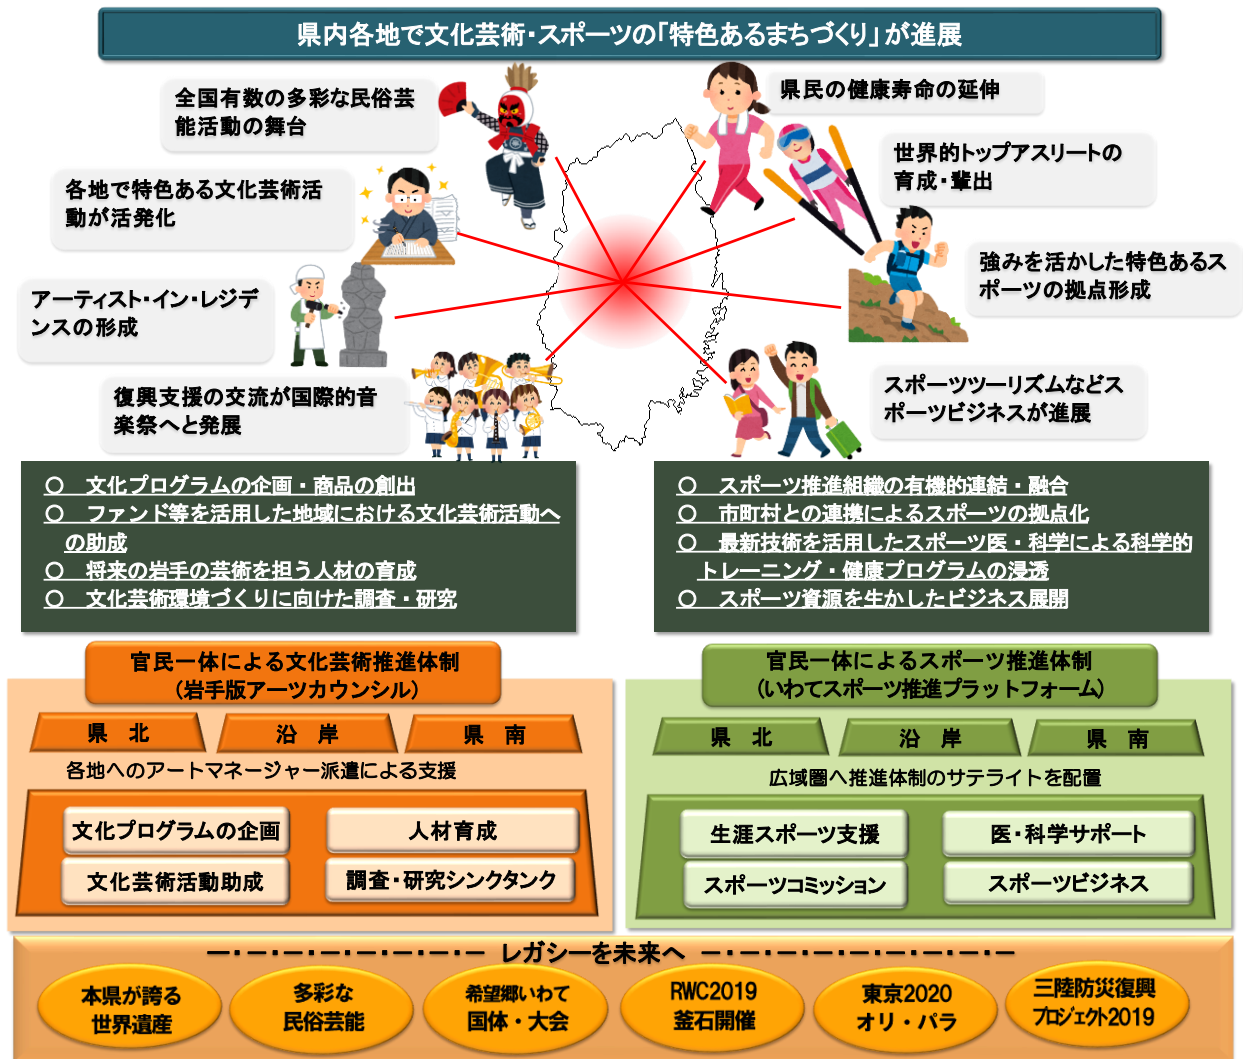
県内各地で文化芸術・スポーツの「特色あるまちづくり」が進展

全国有数の多彩な民俗芸能活動の舞台

各地で特色ある文化芸術活動が活発化

アーティスト・イン・レジデンスの形成

復興支援の交流が国際的音楽祭へと発展

県民の健康寿命の延伸

世界的トップアスリートの育成・輩出

強みを活かした特色あるスポーツの拠点形成

スポーツツーリズムなどスポーツビジネスが進展

○　文化プログラムの企画・商品の創出
○　ファンド等を活用した地域における文化芸術活動への助成
○　将来の岩手の芸術を担う人材の育成
○　文化芸術環境づくりに向けた調査・研究

○　スポーツ推進組織の有機的連結・融合
○　市町村との連携によるスポーツの拠点化
○　最新技術を活用したスポーツ医・科学による科学的トレーニング・健康プログラムの浸透
○　スポーツ資源を生かしたビジネス展開

官民一体による文化芸術推進体制
（岩手版アーツカウンシル）

県　北
沿　岸
県　南

各地へのアートマネージャー派遣による支援

文化プログラムの企画
人材育成
文化芸術活動助成
調査・研究シンクタンク

官民一体によるスポーツ推進体制
（いわてスポーツ推進プラットフォーム）

県　北
沿　岸
県　南

広域圏へ推進体制のサテライトを配置

生涯スポーツ支援
医・科学サポート
スポーツコミッション
スポーツビジネス

レガシーを未来へ

本県が誇る世界遺産
多彩な民俗芸能
希望郷いわて国体・大会
RWC2019釜石開催
東京2020オリ・パラ
三陸防災復興プロジェクト2019